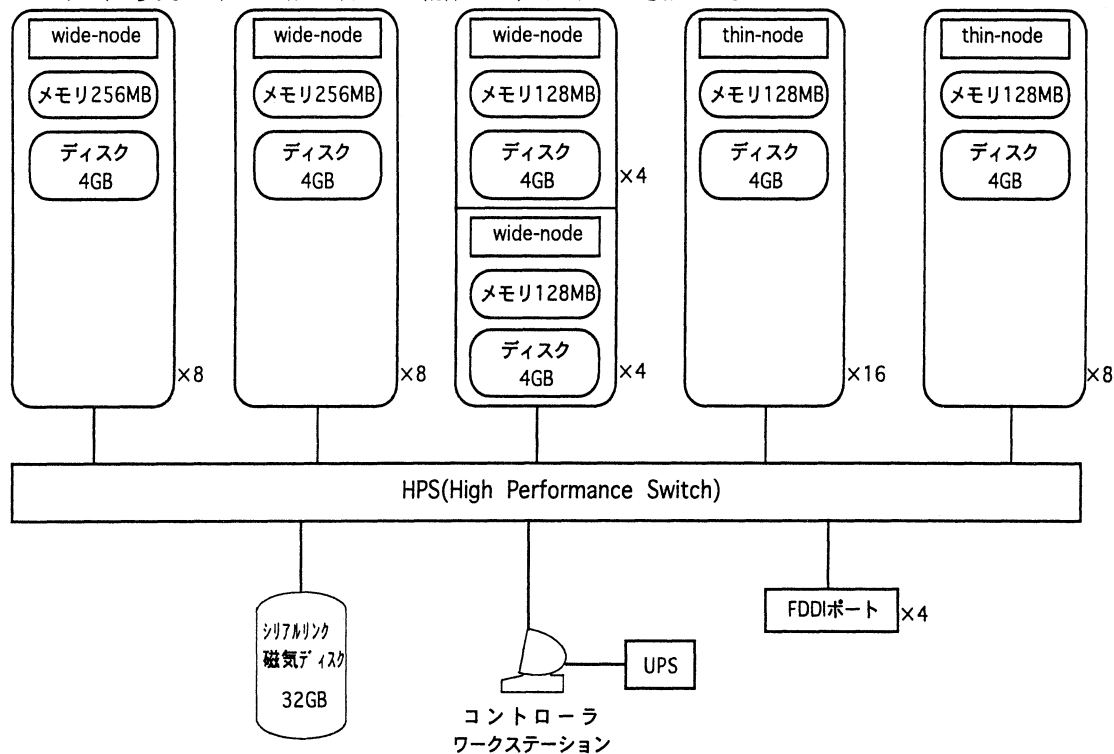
wide-node
メモリ256MB
ディスク 4GB
×8

wide-node
メモリ256MB
ディスク 4GB
×8

wide-node
メモリ128MB
ディスク 4GB
×4

wide-node
メモリ128MB
ディスク 4GB
×4

thin-node
メモリ128MB
ディスク 4GB
×16

thin-node
メモリ128MB
ディスク 4GB
×8

HPS(High Performance Switch)

シリアルリンク 磁気ディスク 32GB

コントローラ ワークステーション

UPS

FDDIポート ×4